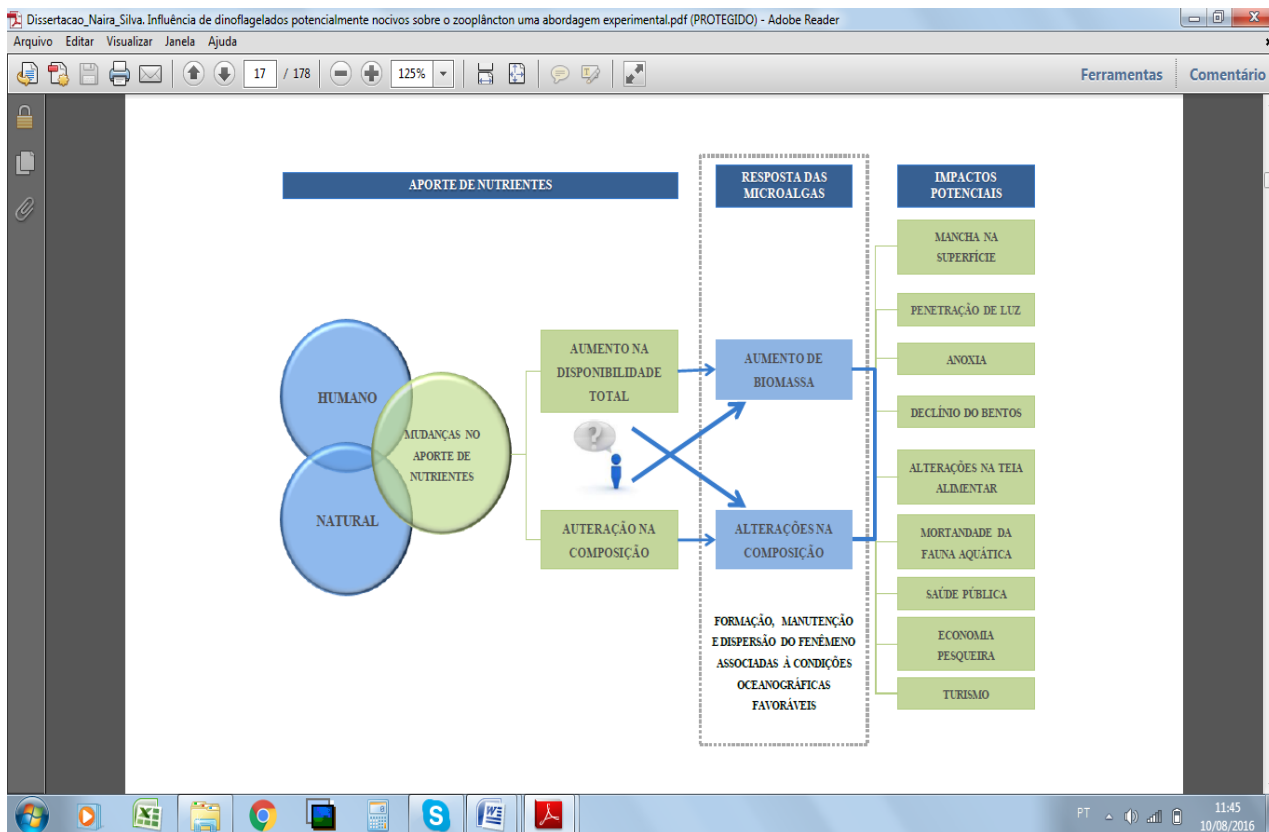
Dissertacao_Naira_Silva. Influência de dinoflagelados potencialmente nocivos sobre o zooplâncton uma abordagem experimental.pdf (PROTEGIDO) - Adobe Reader

Arquivo Editar Visualizar Janela Ajuda

17 / 178 125%

Ferramentas Comentário

APORTE DE NUTRIENTES

RESPOSTA DAS MICROALGAS

IMPACTOS POTENCIAIS

HUMANO

NATURAL

MUDANÇAS NO APORTE DE NUTRIENTES

AUMENTO NA DISPONIBILIDADE TOTAL

AUTERAÇÃO NA COMPOSIÇÃO

AUMENTO DE BIOMASSA

ALTERAÇÕES NA COMPOSIÇÃO

FORMAÇÃO, MANUTENÇÃO E DISPERSÃO DO FENÊMENO ASSOCIADAS À CONDIÇÕES OCEANOGRÁFICAS FAVORÁVEIS

MANCHA NA SUPERFÍCIE

PENETRAÇÃO DE LUZ

ANOXIA

DECLÍNIO DO BENTOS

ALTERAÇÕES NA TEIA ALIMENTAR

MORTANDADE DA FAUNA AQUÁTICA

SAÚDE PÚBLICA

ECONOMIA PESQUEIRA

TURISMO

PT 11:45 10/08/2016